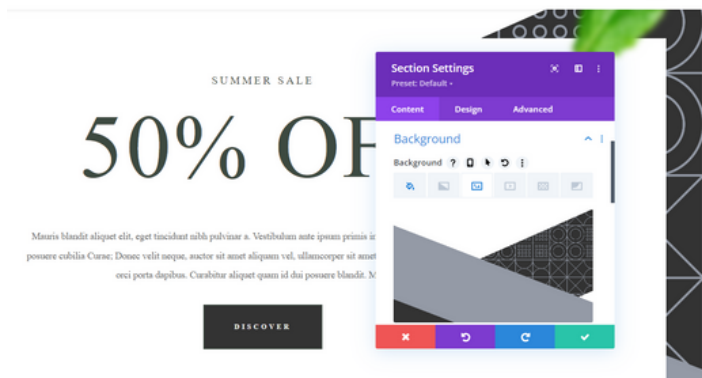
SUMMER SALE

50% OF

Mauris blandit aliquet elit, eget tincidunt nibh pulvinar a. Vestibulum ante ipsum primis in posuere cubilia Curae; Donec velit neque, auctor sit amet aliquam vel, ullamcorper sit amet orci porta dapibus. Curabitur aliquet quam id dui posuere blandit. M

DISCOVER

Section Settings
Preset: Default ▾

Content Design Advanced

Background

Background ? ⋮